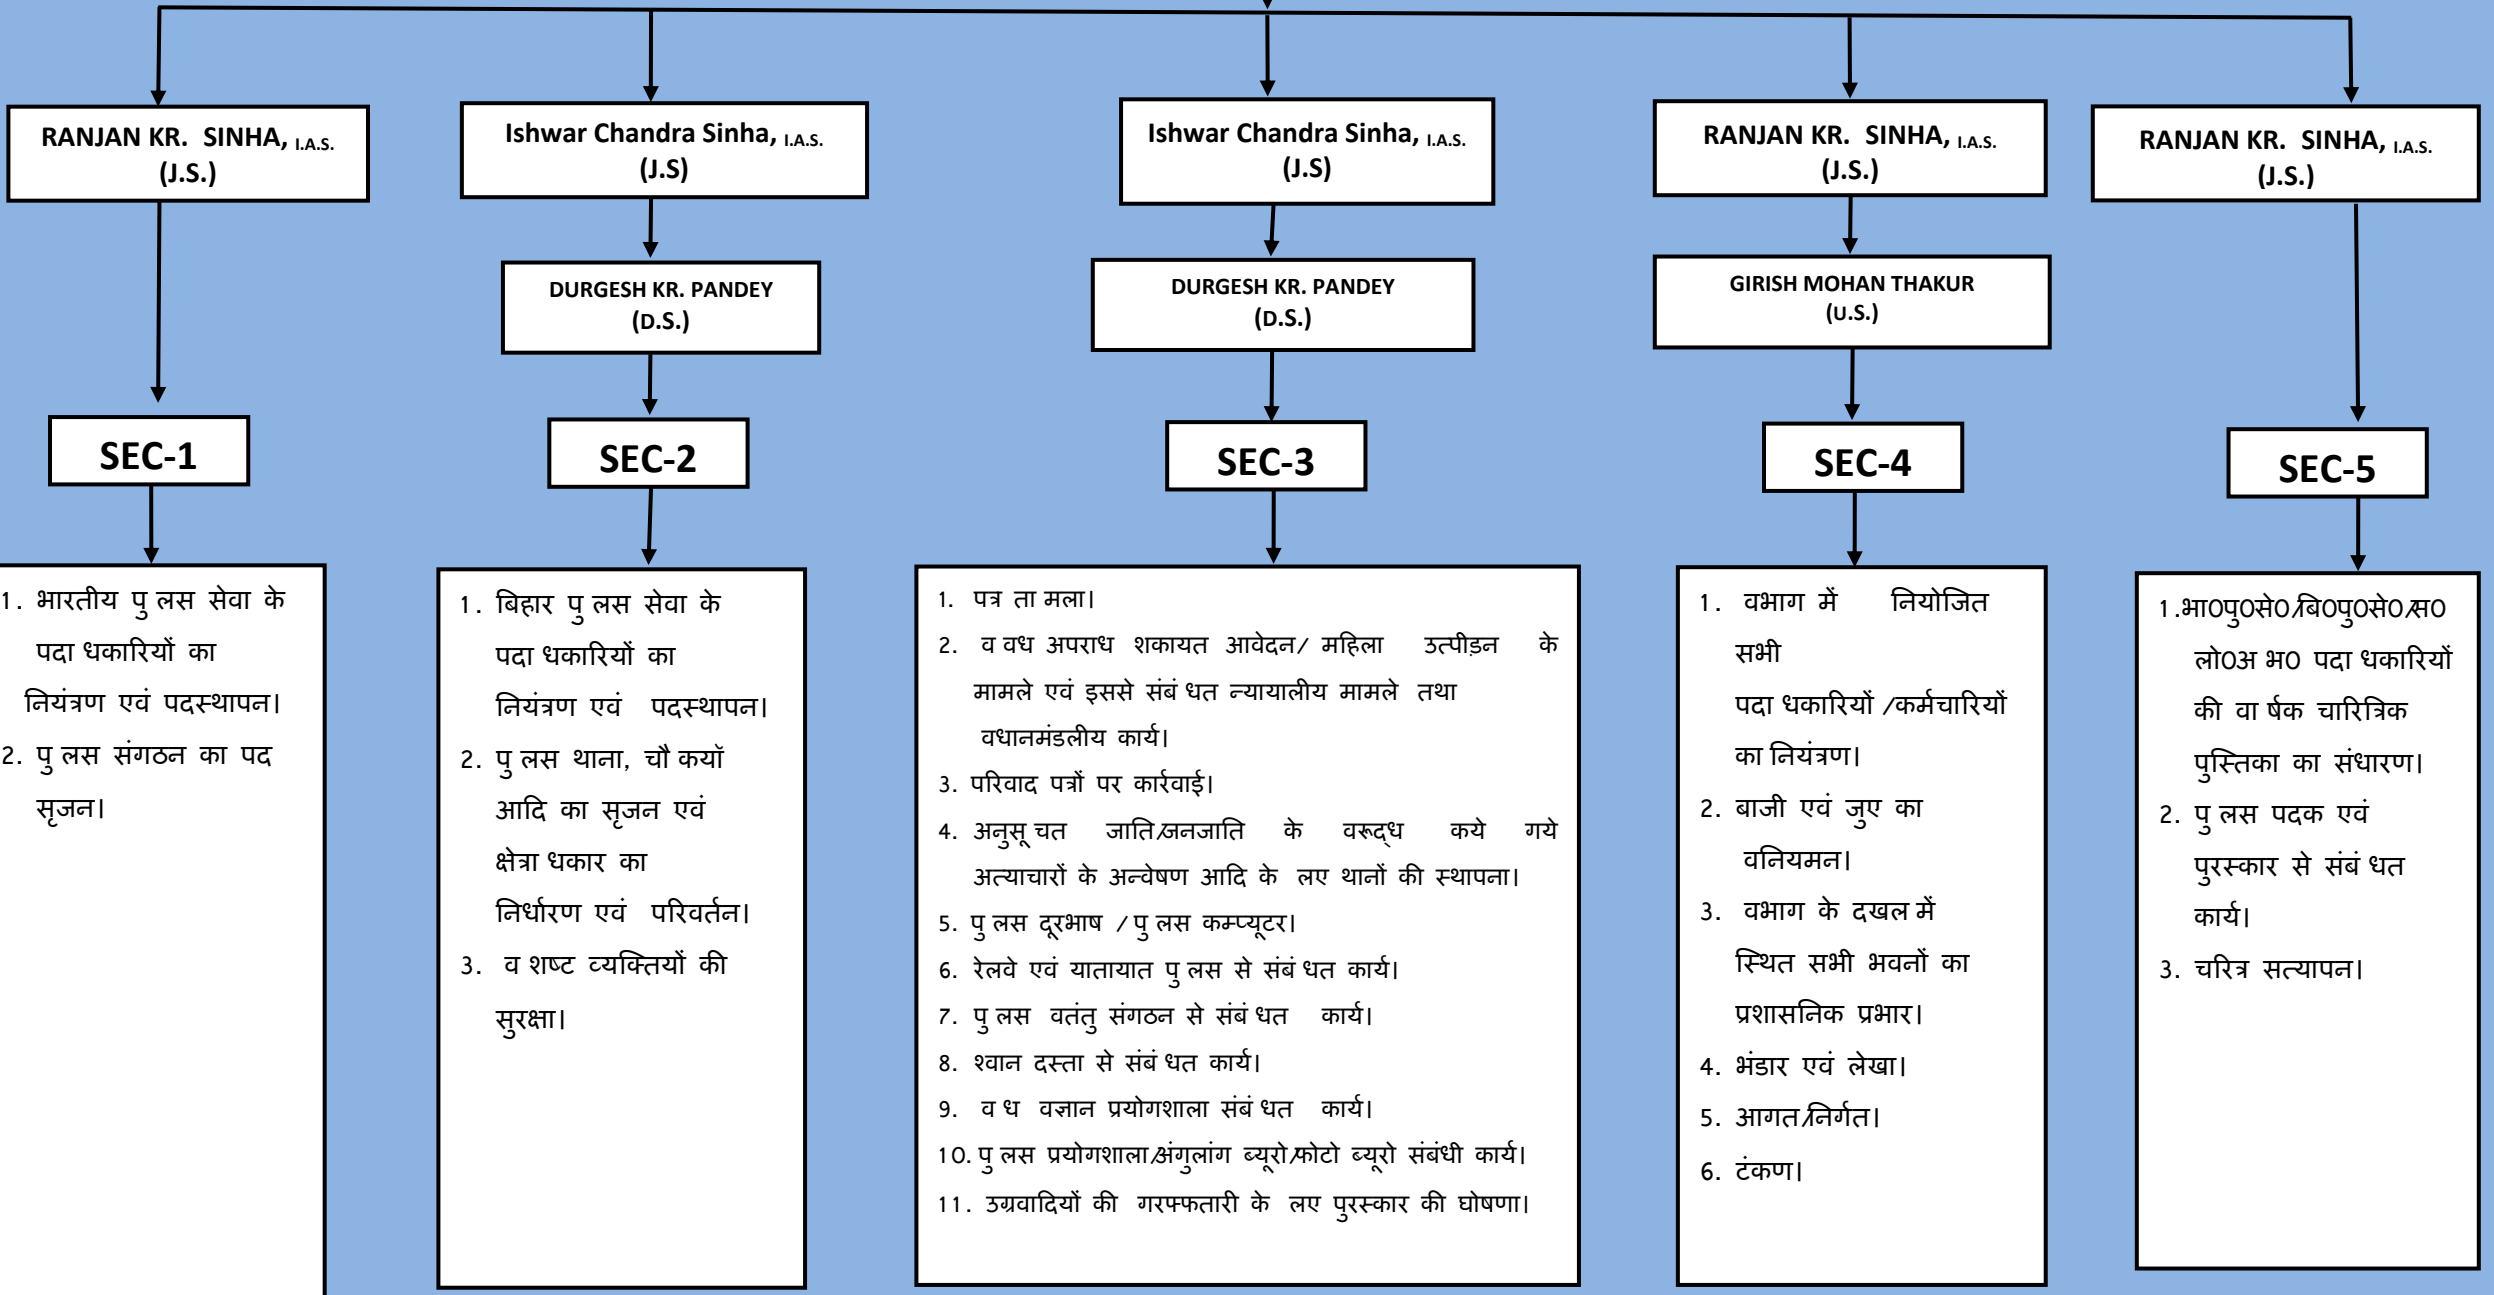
RANJAN KR. SINHA, I.A.S. (J.S.)

SEC-1

1. भारतीय पु लस सेवा के पदा धकारियों का नियंत्रण एवं पदस्थापन।
2. पु लस संगठन का पद सृजन।

Ishwar Chandra Sinha, I.A.S. (J.S)

DURGESH KR. PANDEY (D.S.)

SEC-2

1. बिहार पु लस सेवा के पदा धकारियों का नियंत्रण एवं पदस्थापन।
2. पु लस थाना, चौ कयाँ आदि का सृजन एवं क्षेत्रा धकार का निर्धारण एवं परिवर्तन।
3. व शष्ट व्यक्तियों की सुरक्षा।

Ishwar Chandra Sinha, I.A.S. (J.S)

DURGESH KR. PANDEY (D.S.)

SEC-3

1. पत्र ता मला।
2. व वध अपराध शकायत आवेदन/ महिला उत्पीड़न के मामले एवं इससे संबं धत न्यायालीय मामले तथा वधानमंडलीय कार्य।
3. परिवाद पत्रों पर कार्रवाई।
4. अनुसू चत जाति/जनजाति के वरूद्ध कये गये अत्याचारों के अन्वेषण आदि के लए थानों की स्थापना।
5. पु लस दूरभाष / पु लस कम्प्यूटर।
6. रेलवे एवं यातायात पु लस से संबं धत कार्य।
7. पु लस वतंतु संगठन से संबं धत कार्य।
8. श्वान दस्ता से संबं धत कार्य।
9. व ध वज्ञान प्रयोगशाला संबं धत कार्य।
10. पु लस प्रयोगशाला/अंगुलांग ब्यूरो/फोटो ब्यूरो संबंधी कार्य।
11. उग्रवादियों की गरफ्फतारी के लए पुरस्कार की घोषणा।

RANJAN KR. SINHA, I.A.S. (J.S.)

GIRISH MOHAN THAKUR (U.S.)

SEC-4

1. वभाग में नियोजित सभी पदा धकारियों /कर्मचारियों का नियंत्रण।
2. बाजी एवं जुए का वनियमन।
3. वभाग के दखल में स्थित सभी भवनों का प्रशासनिक प्रभार।
4. भंडार एवं लेखा।
5. आगत/निर्गत।
6. टंकण।

RANJAN KR. SINHA, I.A.S. (J.S.)

SEC-5

1.भा0पु0से0/बि0पु0से0/स0 लो0अ भ0 पदा धकारियों की वा र्षक चारित्रिक पुस्तिका का संधारण।
2. पु लस पदक एवं पुरस्कार से संबं धत कार्य।
3. चरित्र सत्यापन।